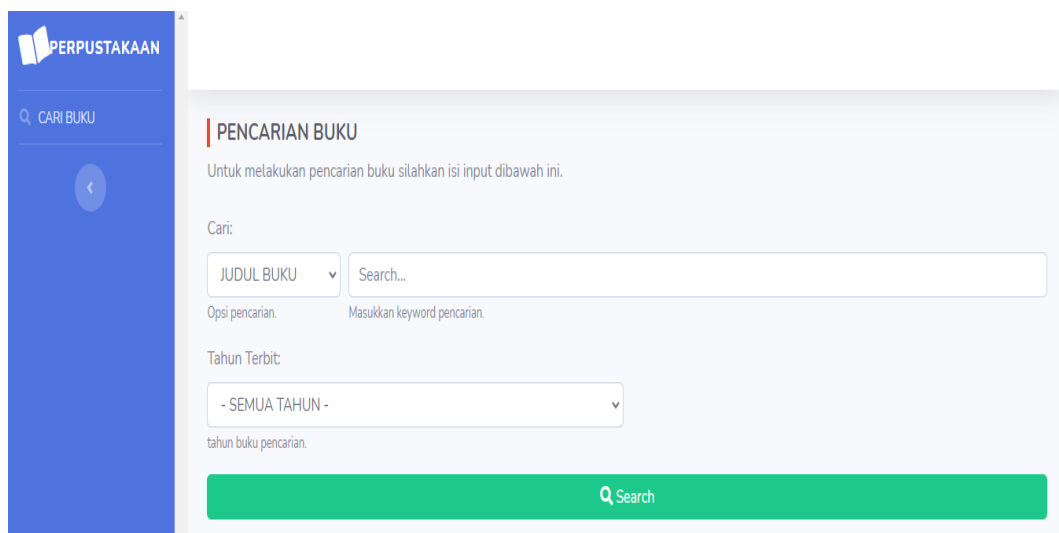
PERPUSTAKAAN

CARI BUKU

PENCARIAN BUKU

Untuk melakukan pencarian buku silahkan isi input dibawah ini.

Cari:

JUDUL BUKU

Search...

Opsi pencarian.

Masukkan keyword pencarian.

Tahun Terbit:

- SEMUA TAHUN -

tahun buku pencarian.

Search